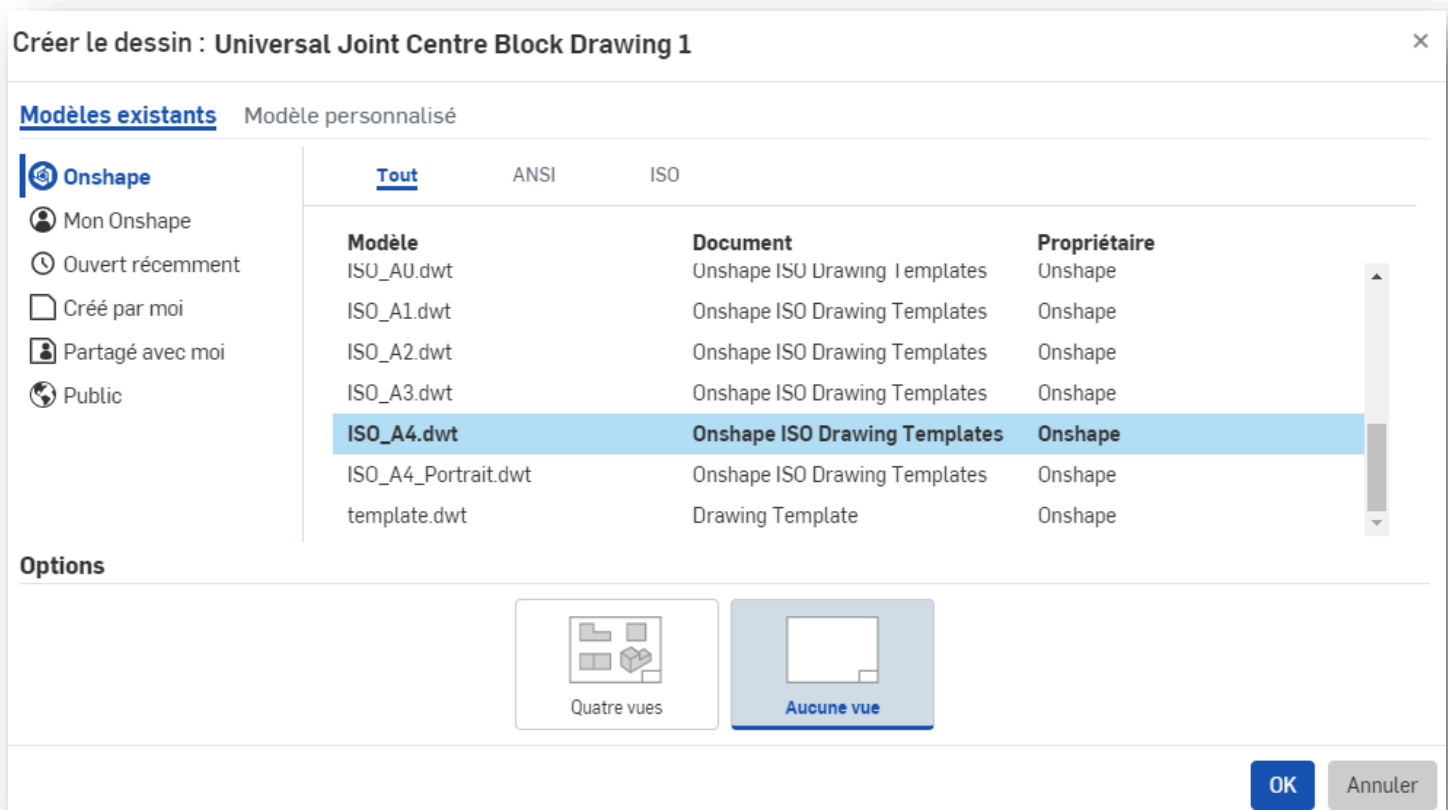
Créer le dessin : Universal Joint Centre Block Drawing 1

×

Modèles existants Modèle personnalisé

Onshape
Mon Onshape
Ouvert récemment
Créé par moi
Partagé avec moi
Public

Tout ANSI ISO

| Modèle | Document | Propriétaire |
|---|---|---|
| ISO_A0.dwt | Onshape ISO Drawing Templates | Onshape |
| ISO_A1.dwt | Onshape ISO Drawing Templates | Onshape |
| ISO_A2.dwt | Onshape ISO Drawing Templates | Onshape |
| ISO_A3.dwt | Onshape ISO Drawing Templates | Onshape |
| ISO_A4.dwt | Onshape ISO Drawing Templates | Onshape |
| ISO_A4_Portrait.dwt | Onshape ISO Drawing Templates | Onshape |
| template.dwt | Drawing Template | Onshape |

Options

Quatre vues

Aucune vue

OK Annuler